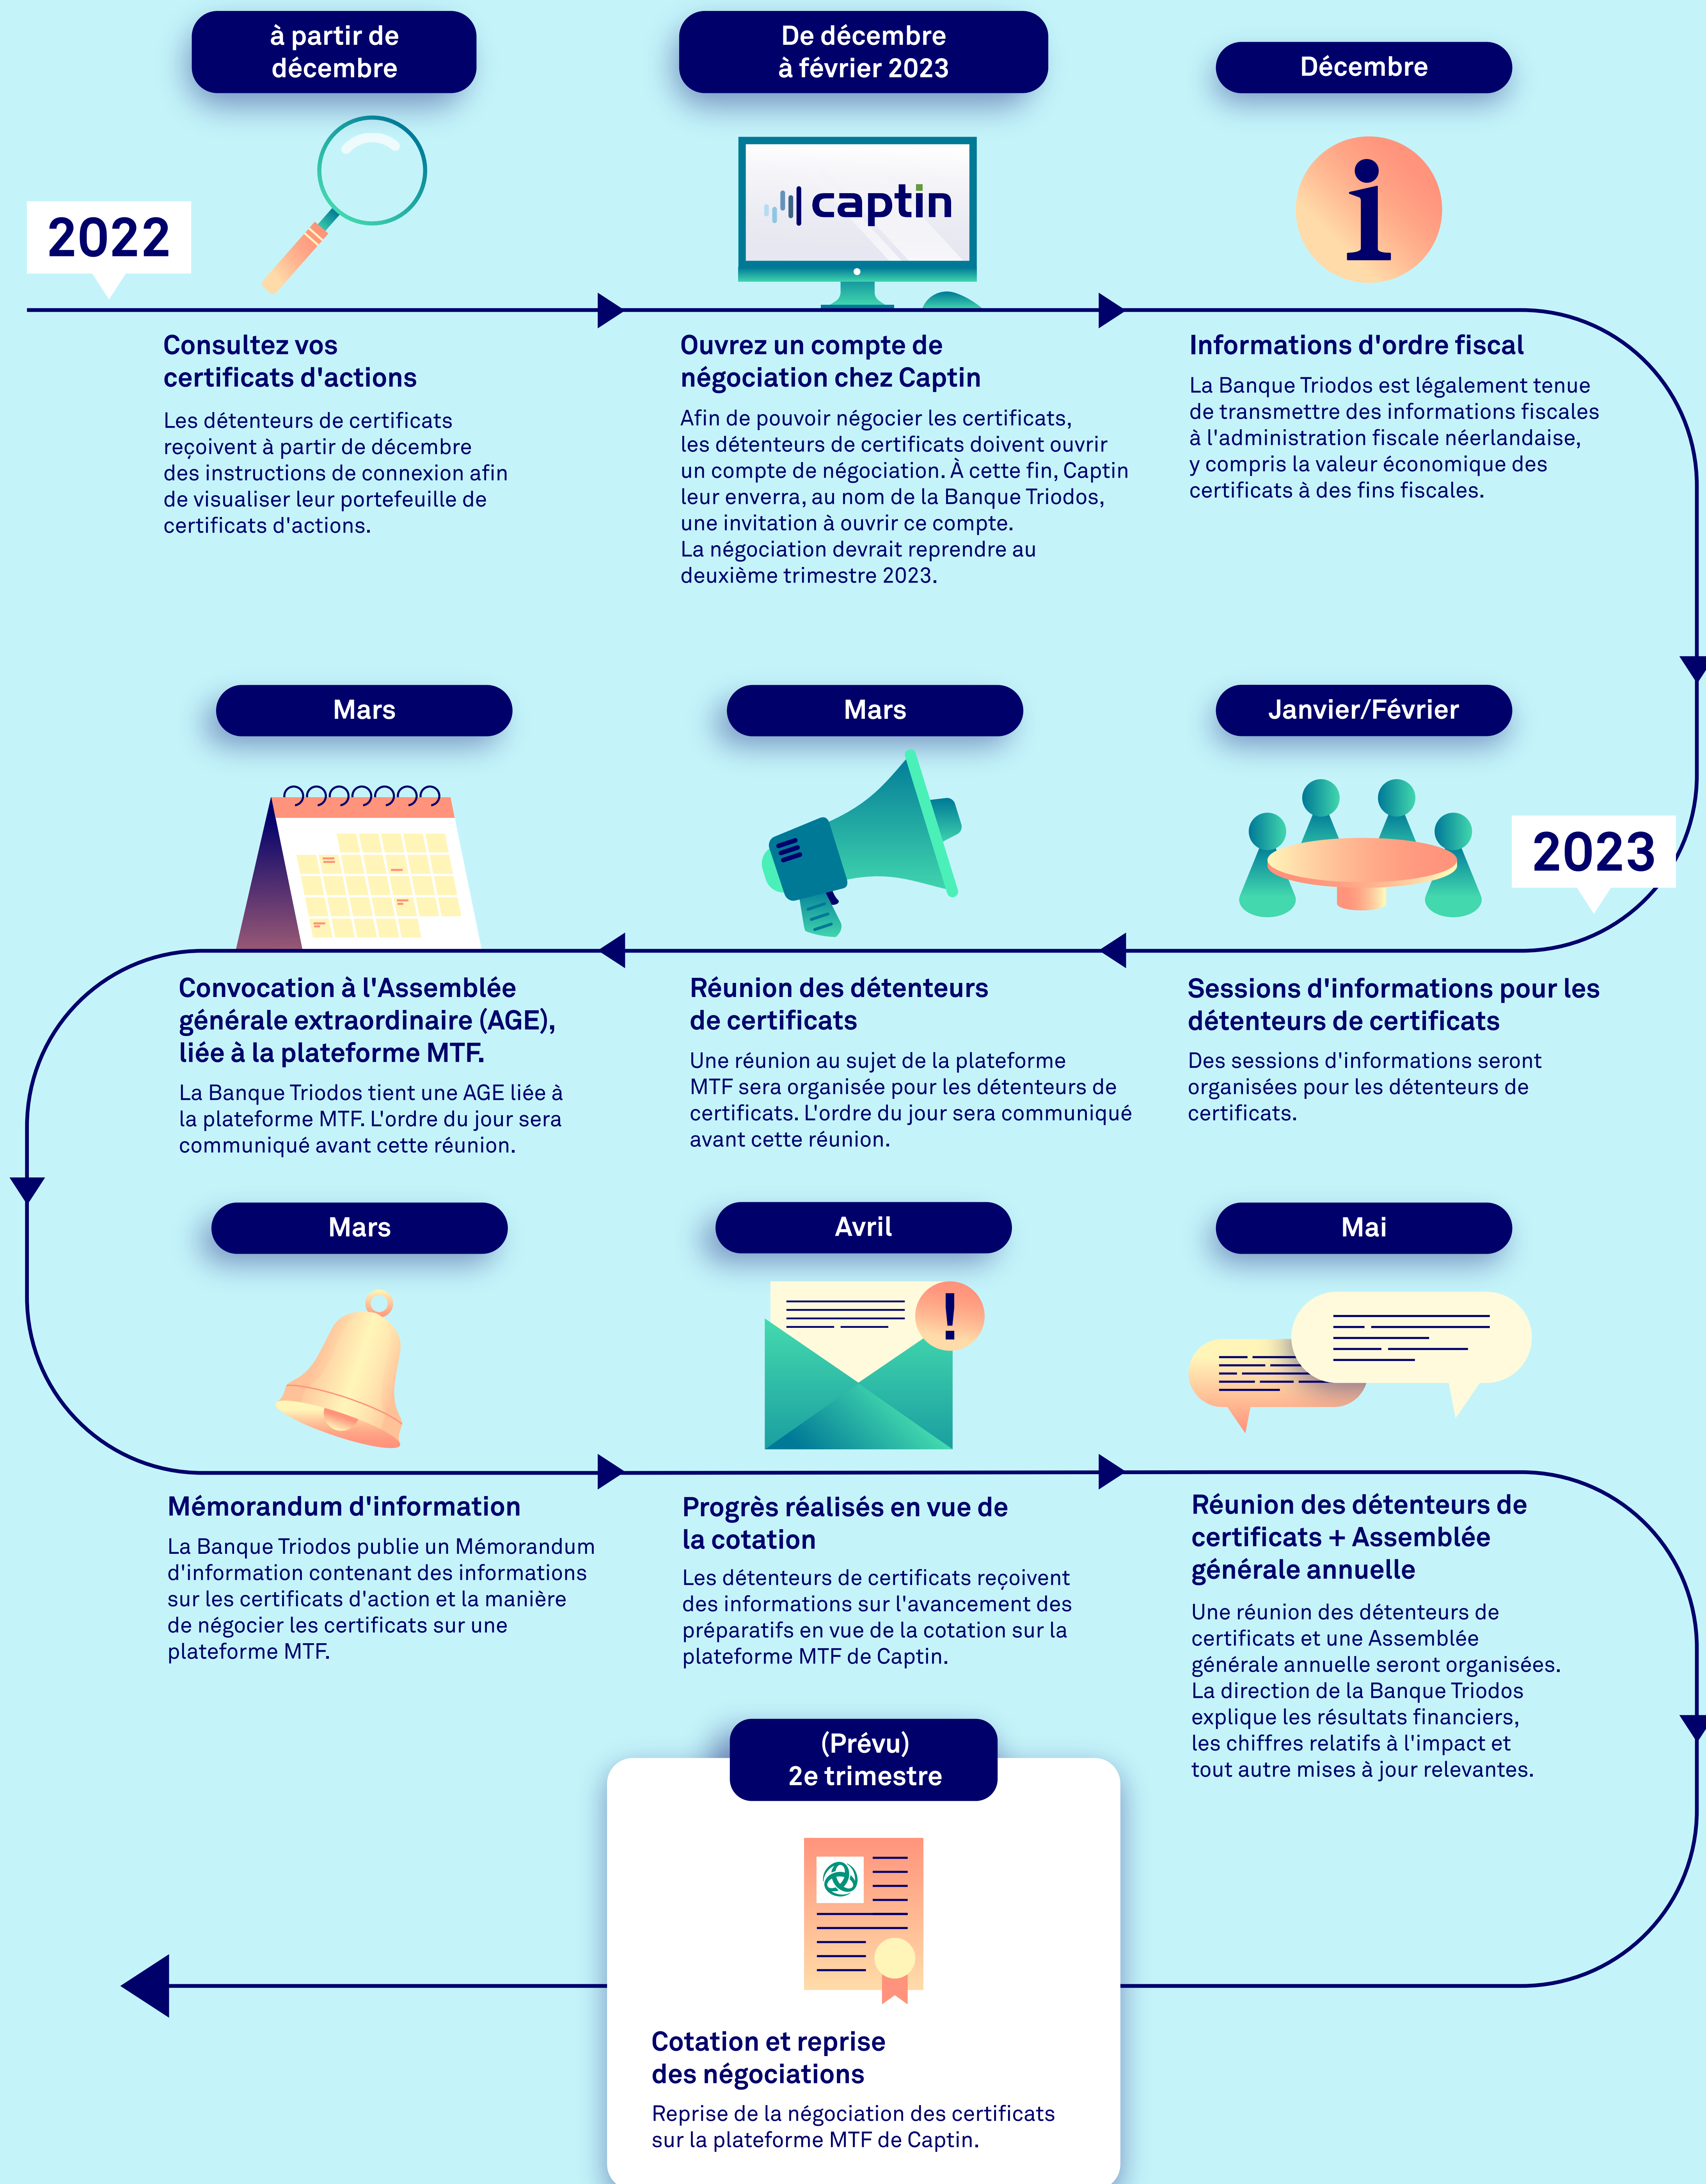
2022

à partir de décembre

Consultez vos certificats d'actions

Les détenteurs de certificats reçoivent à partir de décembre des instructions de connexion afin de visualiser leur portefeuille de certificats d'actions.

De décembre à février 2023

captin

Ouvrez un compte de négociation chez Captin

Afin de pouvoir négocier les certificats, les détenteurs de certificats doivent ouvrir un compte de négociation. À cette fin, Captin leur enverra, au nom de la Banque Triodos, une invitation à ouvrir ce compte.
La négociation devrait reprendre au deuxième trimestre 2023.

Décembre

Informations d'ordre fiscal

La Banque Triodos est légalement tenue de transmettre des informations fiscales à l'administration fiscale néerlandaise, y compris la valeur économique des certificats à des fins fiscales.

Janvier/Février

2023

Sessions d'informations pour les détenteurs de certificats

Des sessions d'informations seront organisées pour les détenteurs de certificats.

Mars

Réunion des détenteurs de certificats

Une réunion au sujet de la plateforme MTF sera organisée pour les détenteurs de certificats. L'ordre du jour sera communiqué avant cette réunion.

Mars

Convocation à l'Assemblée générale extraordinaire (AGE), liée à la plateforme MTF.

La Banque Triodos tient une AGE liée à la plateforme MTF. L'ordre du jour sera communiqué avant cette réunion.

Mars

Mémorandum d'information

La Banque Triodos publie un Mémorandum d'information contenant des informations sur les certificats d'action et la manière de négocier les certificats sur une plateforme MTF.

Avril

Progrès réalisés en vue de la cotation

Les détenteurs de certificats reçoivent des informations sur l'avancement des préparatifs en vue de la cotation sur la plateforme MTF de Captin.

Mai

Réunion des détenteurs de certificats + Assemblée générale annuelle

Une réunion des détenteurs de certificats et une Assemblée générale annuelle seront organisées. La direction de la Banque Triodos explique les résultats financiers, les chiffres relatifs à l'impact et tout autre mises à jour relevantes.

(Prévu) 2e trimestre

Cotation et reprise des négociations

Reprise de la négociation des certificats sur la plateforme MTF de Captin.